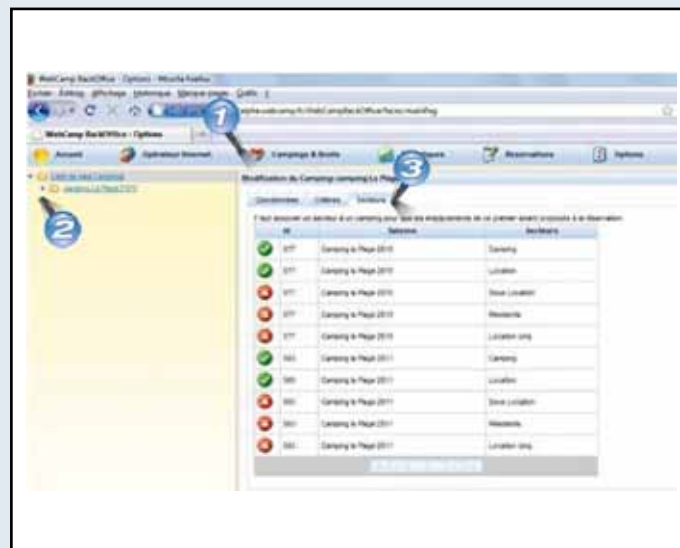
WebCamp BackOffice - Options - Mozilla Firefox

Fichier Édition Affichage Historique Marque-pages Outils ?

WebCamp BackOffice - Options

Accueil | Opérateur Internet | Campings & Stocks | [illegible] | Réservations | Options

1

2

3

Liste de mes Campings

Camping La Plage 2 ([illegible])

Modification du Camping camping La Plage

Coordonnées | Critères | Tarifaires

Il faut associer un tarifaire à un camping pour que les emplacements de ce premier soient proposés à la réservation

| Id | Saisons | Tarifaires |
|---|---|---|
| 377 | Camping la Plage 2010 | Camping |
| 377 | Camping la Plage 2010 | Location |
| 377 | Camping la Plage 2010 | Sous Location |
| 377 | Camping la Plage 2010 | Résidents |
| 377 | Camping la Plage 2010 | Location long |
| 393 | Camping la Plage 2011 | Camping |
| 393 | Camping la Plage 2011 | Location |
| 393 | Camping la Plage 2011 | Sous Location |
| 393 | Camping la Plage 2011 | Résidents |
| 393 | Camping la Plage 2011 | Location long |